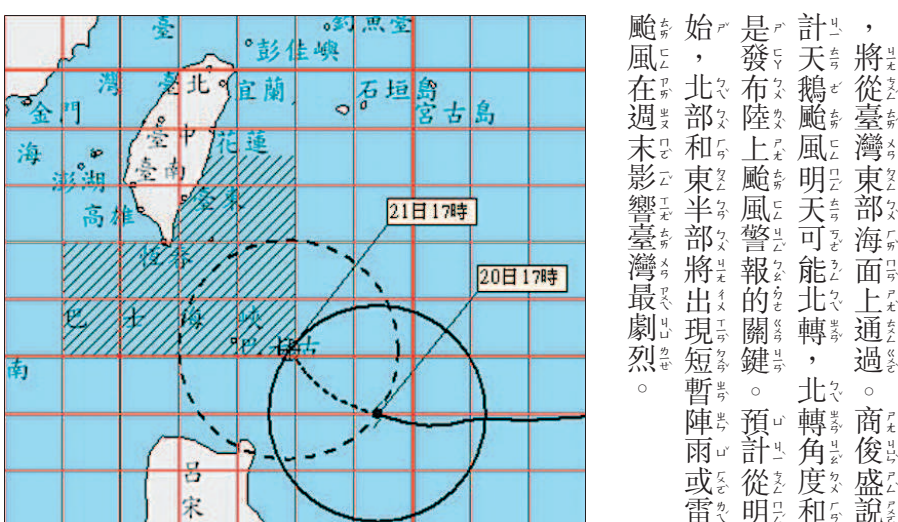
釣魚臺
臺
彭佳嶼
灣
臺北
宜蘭
石垣島
金門
宮古島
臺中
花蓮
海
澎湖
臺南
高雄
臺東
恆春
21日17時
20日17時
巴
士
海
峽
鵝
巒
鼻
南
呂
宋

，將從臺灣東部海面上通過。商俊盛說，估計天鵝颱風明天可能北轉，北轉角度和時間是發布陸上颱風警報的關鍵。預計從明天開始，北部和東半部將出現短暫陣雨或雷雨，颱風在週末影響臺灣最劇烈。